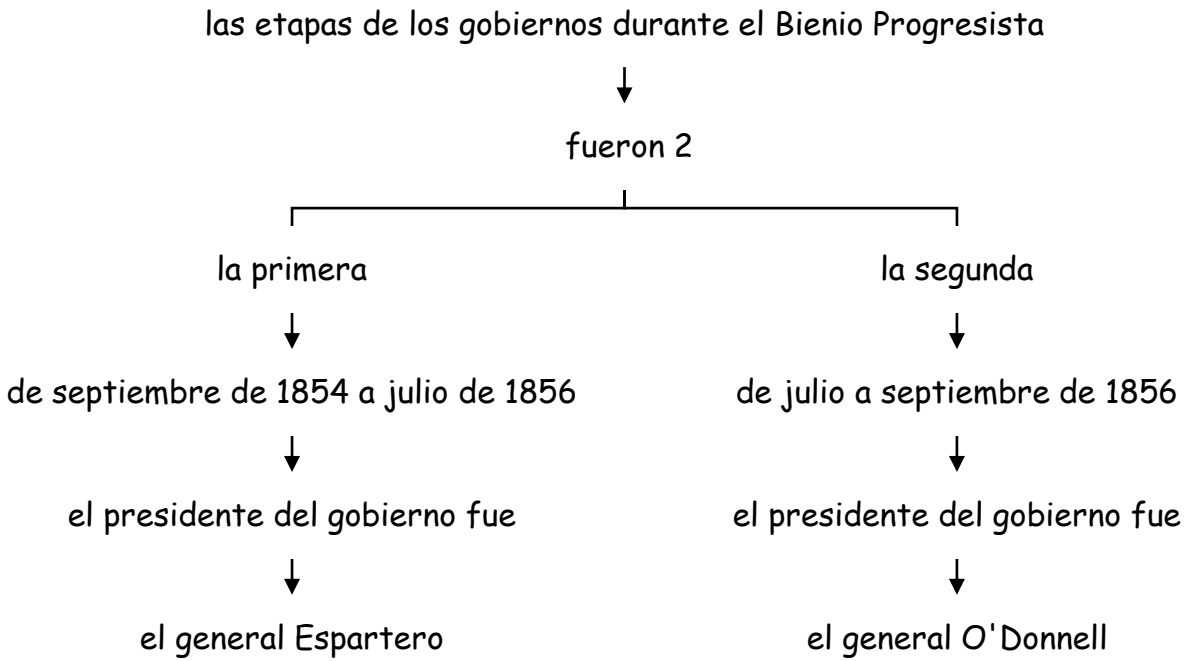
las etapas de los gobiernos durante el Bienio Progresista

fueron 2

la primera

de septiembre de 1854 a julio de 1856

el presidente del gobierno fue

el general Espartero

la segunda

de julio a septiembre de 1856

el presidente del gobierno fue

el general O'Donnell